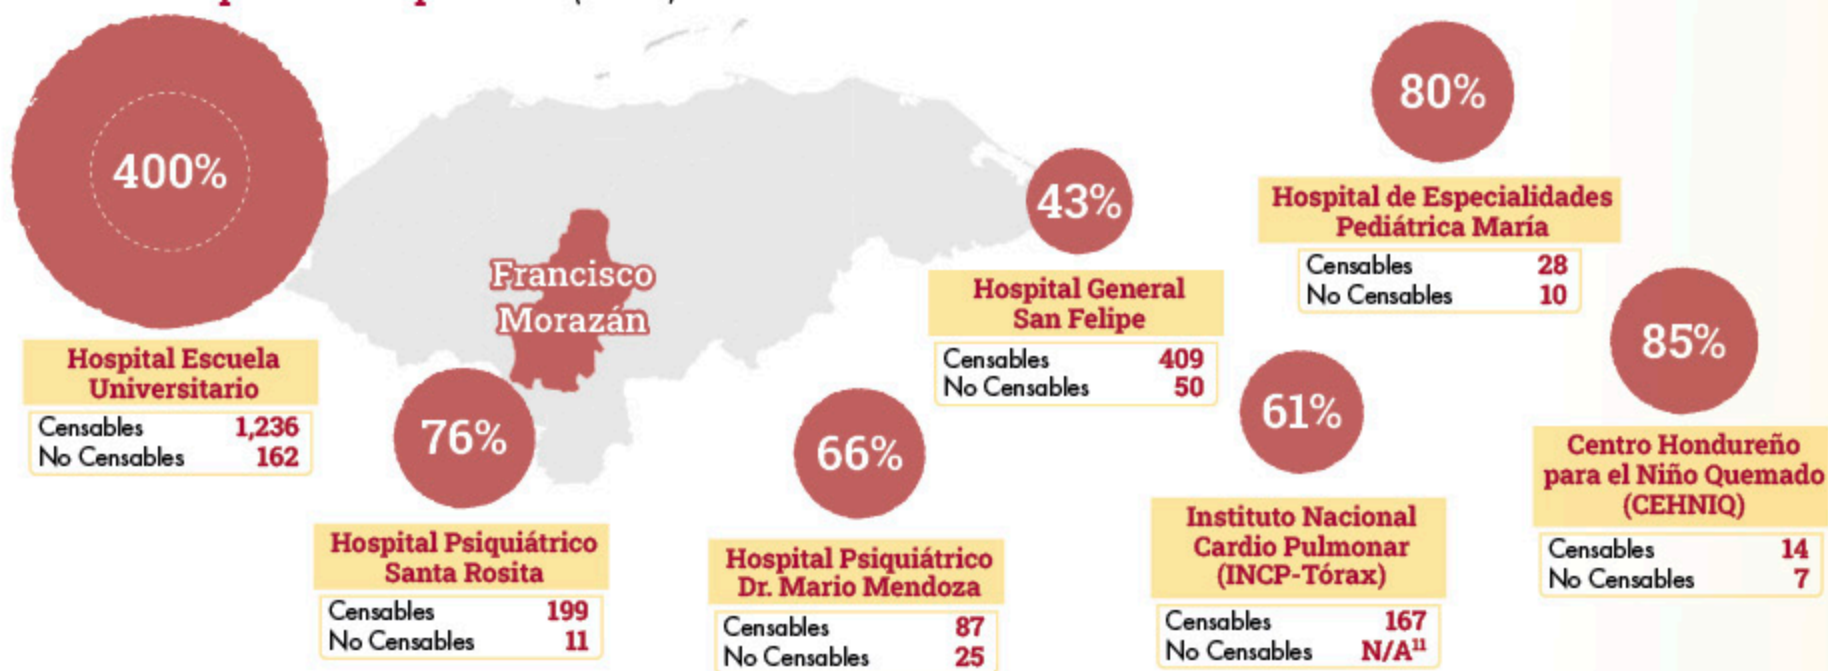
400%

Hospital Escuela Universitario

| | |
|---|---|
| Censables | 1,236 |
| No Censables | 162 |

Francisco Morazán

76%

Hospital Psiquiátrico Santa Rosita

| | |
|---|---|
| Censables | 199 |
| No Censables | 11 |

66%

Hospital Psiquiátrico Dr. Mario Mendoza

| | |
|---|---|
| Censables | 87 |
| No Censables | 25 |

43%

Hospital General San Felipe

| | |
|---|---|
| Censables | 409 |
| No Censables | 50 |

61%

Instituto Nacional Cardio Pulmonar (INCP-Tórax)

| | |
|---|---|
| Censables | 167 |
| No Censables | N/A$^{11}$ |

80%

Hospital de Especialidades Pediátrica María

| | |
|---|---|
| Censables | 28 |
| No Censables | 10 |

85%

Centro Hondureño para el Niño Quemado (CEHNIQ)

| | |
|---|---|
| Censables | 14 |
| No Censables | 7 |